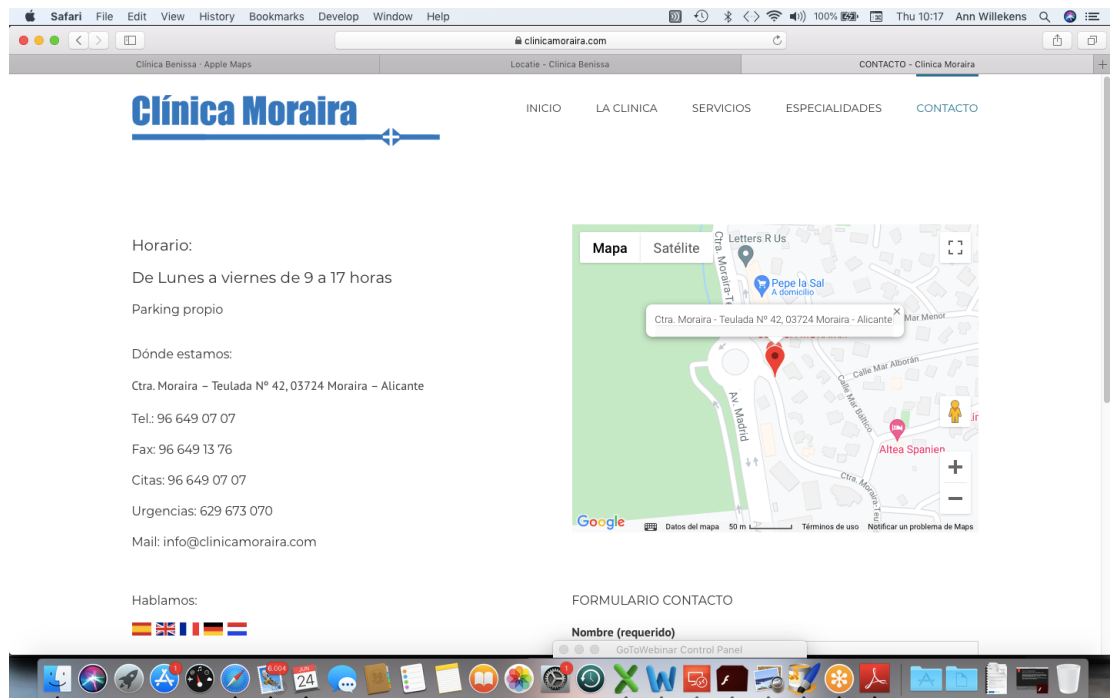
Safari File Edit View History Bookmarks Develop Window Help
100% Thu 10:17 Ann Willekens

clinicamoraira.com

Clínica Benissa - Apple Maps
Locatie - Clinica Benissa
CONTACTO - Clinica Moraira

Clínica Moraira

INICIO LA CLINICA SERVICIOS ESPECIALIDADES CONTACTO

Horario:

De Lunes a viernes de 9 a 17 horas

Parking propio

Dónde estamos:

Ctra. Moraira – Teulada Nº 42, 03724 Moraira – Alicante

Tel.: 96 649 07 07

Fax: 96 649 13 76

Citas: 96 649 07 07

Urgencias: 629 673 070

Mail: info@clinicamoraira.com

Mapa Satélite

Letters R Us
Pepe la Sal
A domicilio
Ctra. Moraira - Teulada Nº 42, 03724 Moraira - Alicante
Mar Menor
Calle Mar Alborán
Calle Mar Báltico
Av. Madrid
Altea Spanien
Ctra. Moraira-Teu
Ctra. Moraira-Te

Google Datos del mapa 50 m Términos de uso Notificar un problema de Maps

Hablamos:

FORMULARIO CONTACTO

Nombre (requerido)

GoToWebinar Control Panel

6.004
JUN
24